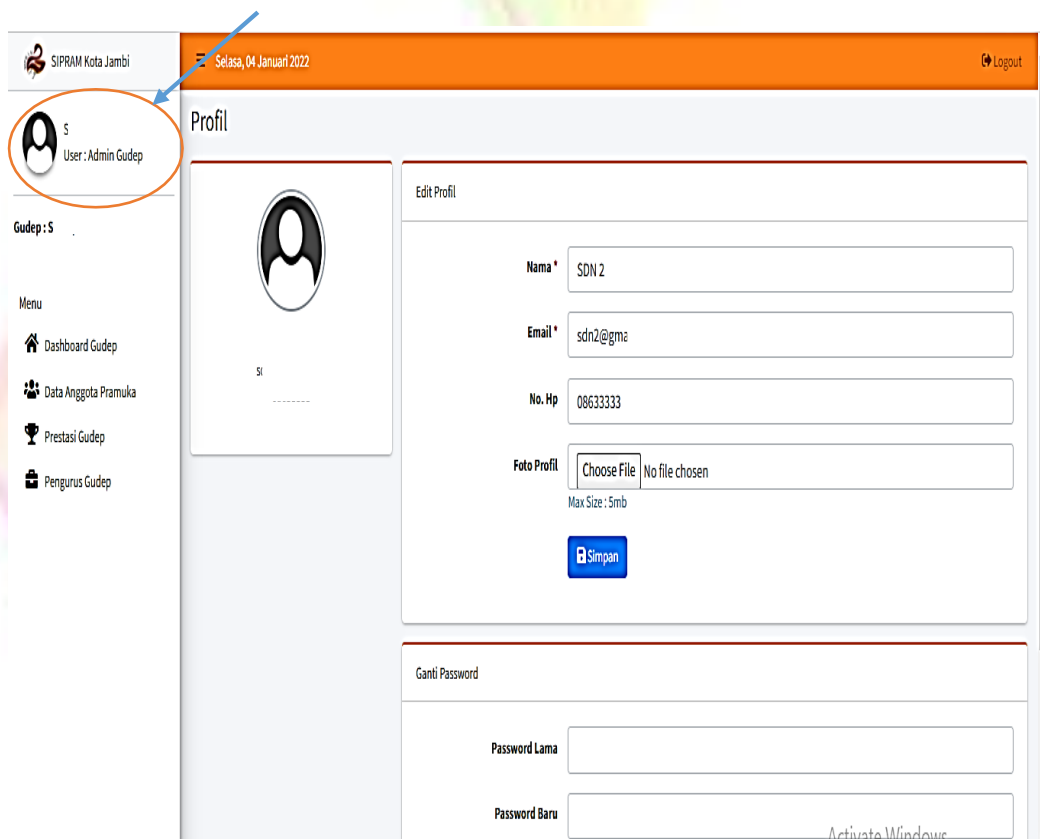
SIPRAM Kota Jambi

Selasa, 04 Januari 2022

Logout

S
User : Admin Gudep

Gudep : S

Menu

Dashboard Gudep

Data Anggota Pramuka

Prestasi Gudep

Pengurus Gudep

Profil

S

--------

Edit Profil

Nama *
SDN 2

Email *
sdn2@gma

No. Hp
08633333

Foto Profil
Choose File No file chosen
Max Size : 5mb

Simpan

Ganti Password

Password Lama

Password Baru

Activate Windows